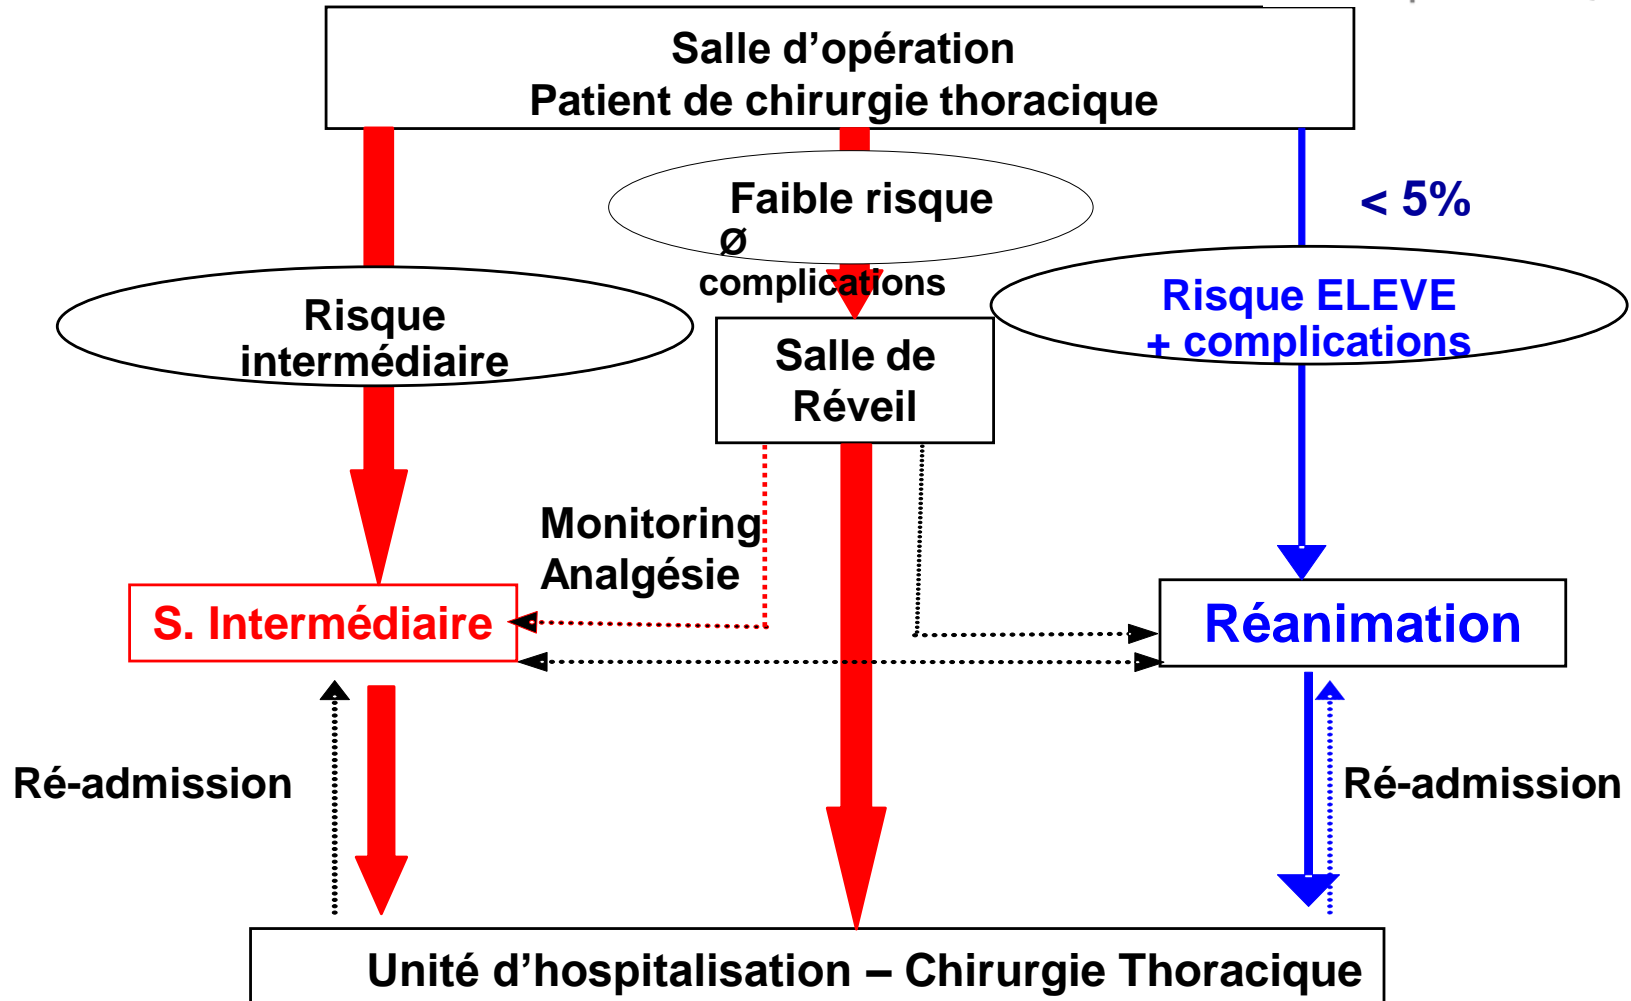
Salle d'opération
Patient de chirurgie thoracique

Faible risque
Ø complications

< 5%

Risque intermédiaire

Salle de Réveil

Risque ELEVE
+ complications

Monitoring
Analgésie

S. Intermédiaire

Réanimation

Ré-admission

Ré-admission

Unité d'hospitalisation – Chirurgie Thoracique